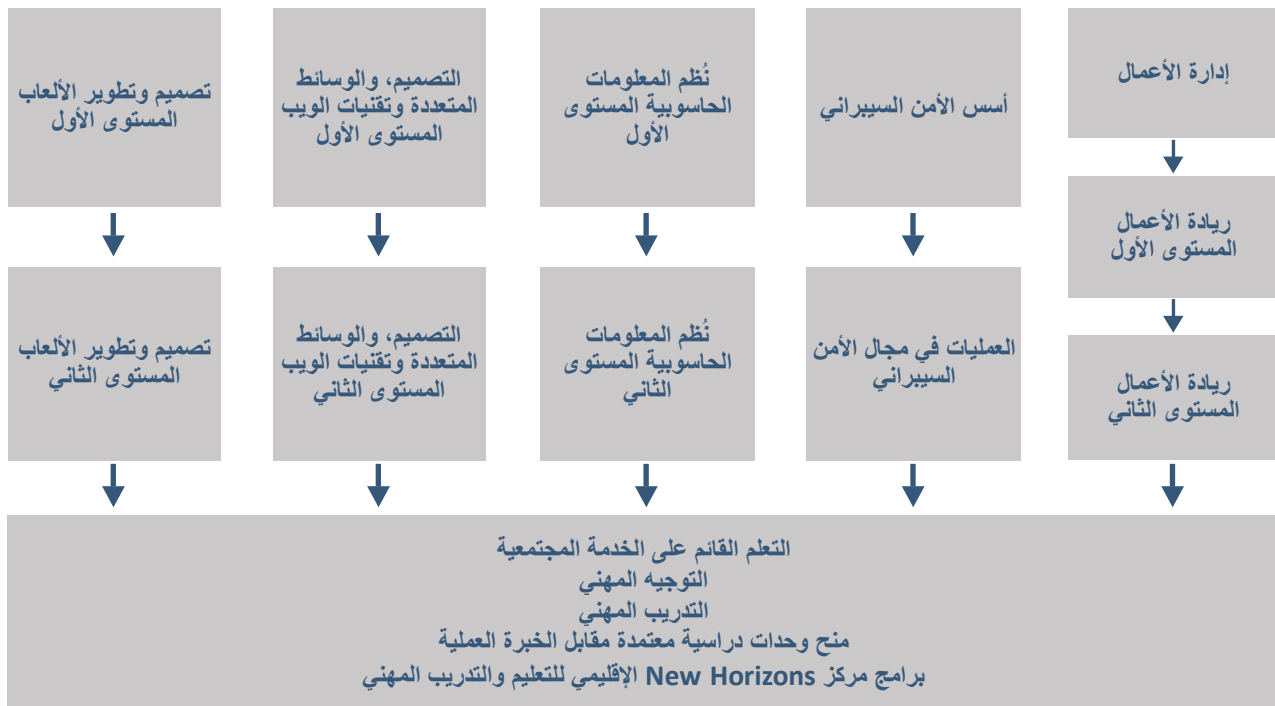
إدارة الأعمال

ريادة الأعمال المستوى الأول

ريادة الأعمال المستوى الثاني

أسس الأمن السيبراني

العمليات في مجال الأمن السيبراني

نُظم المعلومات الحاسوبية المستوى الأول

نُظم المعلومات الحاسوبية المستوى الثاني

التصميم، والوسائط المتعددة وتقنيات الويب المستوى الأول

التصميم، والوسائط المتعددة وتقنيات الويب المستوى الثاني

تصميم وتطوير الألعاب المستوى الأول

تصميم وتطوير الألعاب المستوى الثاني

التعلم القائم على الخدمة المجتمعية
التوجيه المهني
التدريب المهني
منح وحدات دراسية معتمدة مقابل الخبرة العملية
برامج مركز New Horizons الإقليمي للتعليم والتدريب المهني